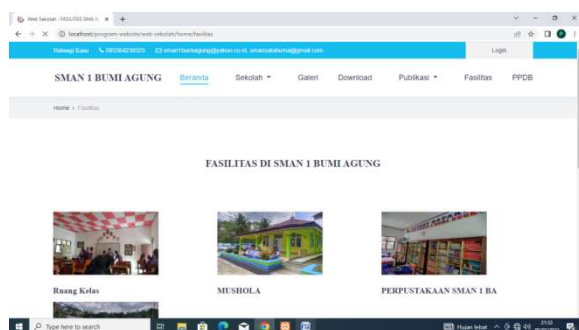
Web Sekolah - FASILITAS SMA N ×
localhost/program-website/web-sekolah/home/fasilitas
Dibangi Kasui 085384238025 smansatuwaigung@yahoo.co.id, smansatubumi@gmail.com
Login
SMAN 1 BUMI AGUNG
Beranda
Sekolah
Galeri
Download
Publikasi
Fasilitas
PPDB
Home > Fasilitas
FASILITAS DI SMAN 1 BUMI AGUNG
Ruang Kelas
MUSHOLA
PERPUSTAKAAN SMAN 1 BA
Type here to search
Hujan lebat
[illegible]